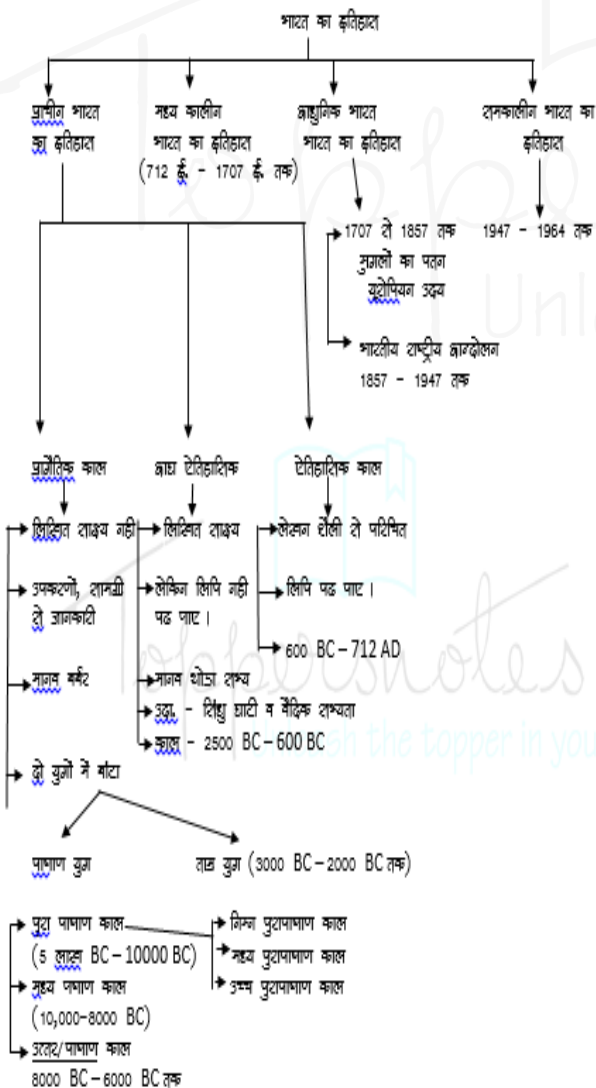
भारत का इतिहास

प्राचीन भारत का इतिहास

मध्य कालीन भारत का इतिहास (712 ई. - 1707 ई. तक)

आधुनिक भारत भारत का इतिहास

समकालीन भारत का इतिहास

1707 से 1857 तक मुगलों का पतन यूरोपियन उदय

भारतीय राष्ट्रीय आन्दोलन 1857 - 1947 तक

1947 - 1964 तक

प्रागैतिक काल

आद्य ऐतिहासिक

ऐतिहासिक काल

लिखित साक्ष्य नहीं

उपकरणों, सामग्री से जानकारी

मानव बर्बर

दो युगों में बांटा

लिखित साक्ष्य

लेकिन लिपि नहीं पढ़ पाए।

मानव थोड़ा सभ्य

उदा. - सिंधु घाटी व वैदिक सभ्यता

काल - 2500 BC – 600 BC

लेखन शैली से परिचित

लिपि पढ़ पाए।

600 BC – 712 AD

पाषाण युग

ताम्र युग (3000 BC – 2000 BC तक)

पुरा पाषाण काल (5 लाख BC – 10000 BC)

निम्न पुरापाषाण काल

मध्य पुरापाषाण काल

उच्च पुरापाषाण काल

मध्य पाषाण काल (10,000–8000 BC)

उत्तर/पाषाण काल 8000 BC – 6000 BC तक

Toppers Notes
Unleash the topper in you